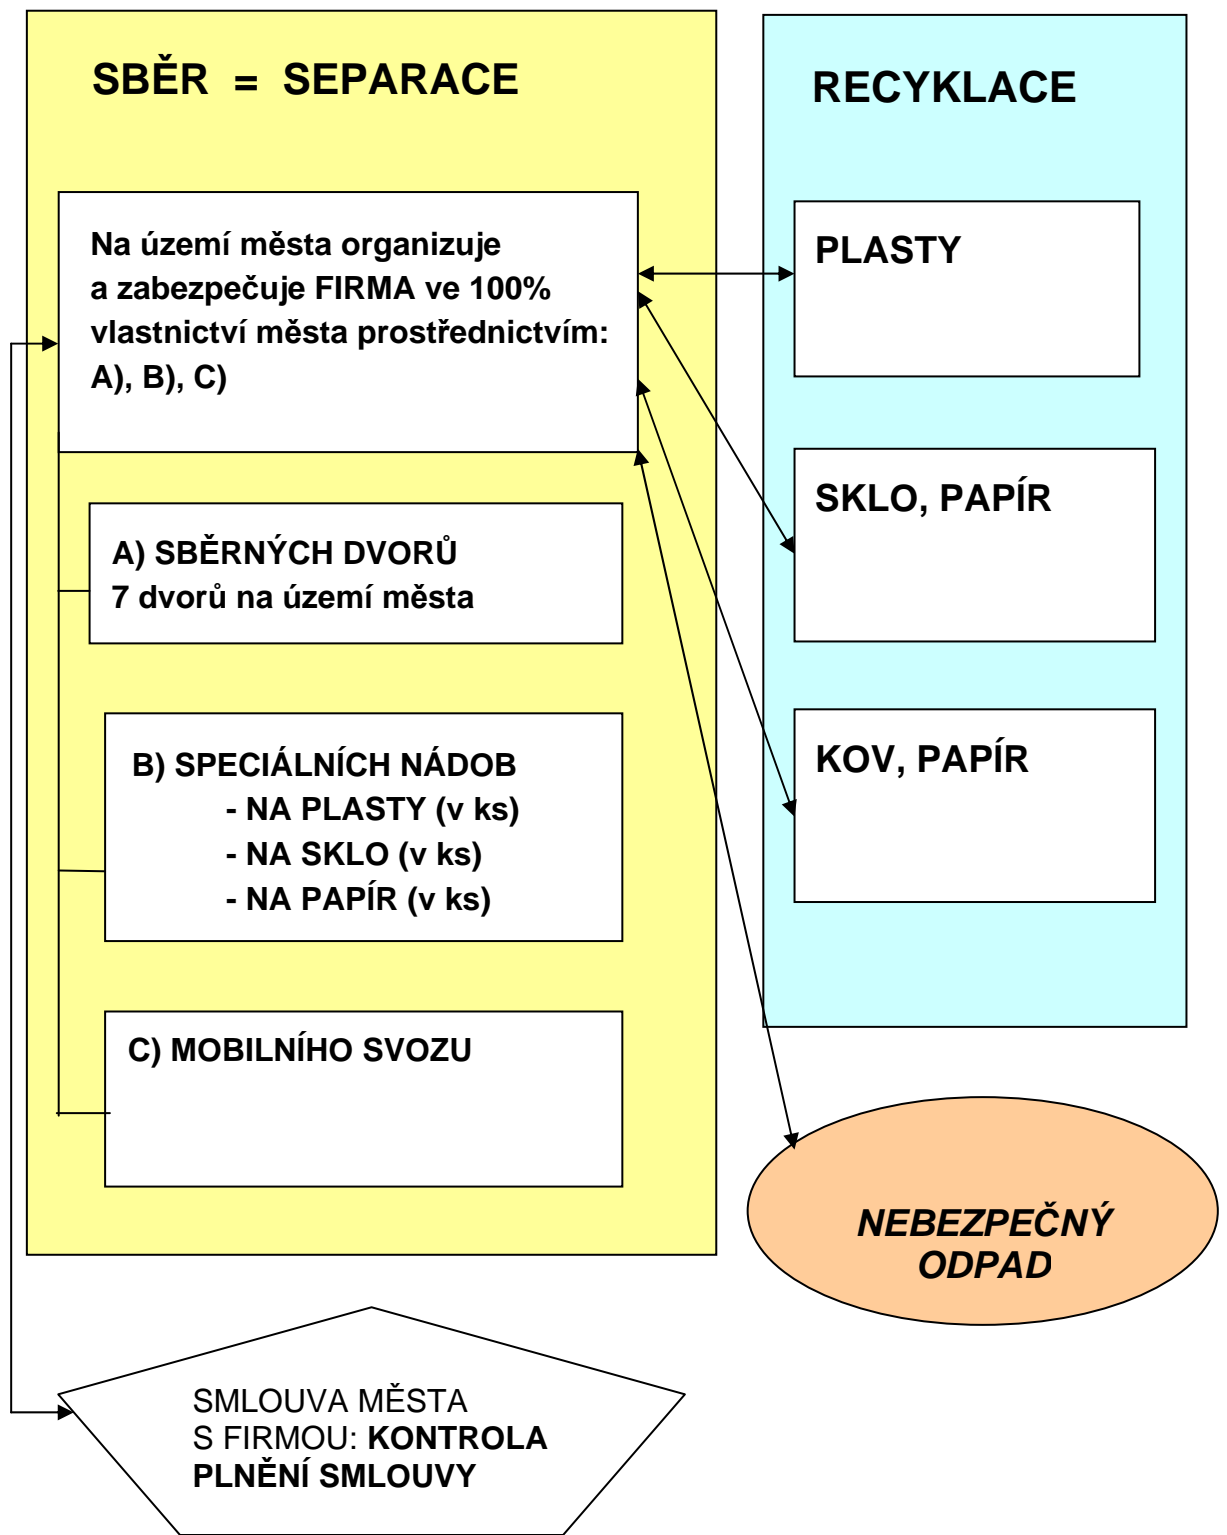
SBĚR = SEPARACE

Na území města organizuje a zabezpečuje FIRMA ve 100% vlastnictví města prostřednictvím: A), B), C)

A) SBĚRNÝCH DVORŮ
7 dvorů na území města

B) SPECIÁLNÍCH NÁDOB
- NA PLASTY (v ks)
- NA SKLO (v ks)
- NA PAPÍR (v ks)

C) MOBILNÍHO SVOZU

RECYKLACE

PLASTY

SKLO, PAPÍR

KOV, PAPÍR

NEBEZPEČNÝ ODPAD

SMLOUVA MĚSTA S FIRMOU: KONTROLA PLNĚNÍ SMLOUVY